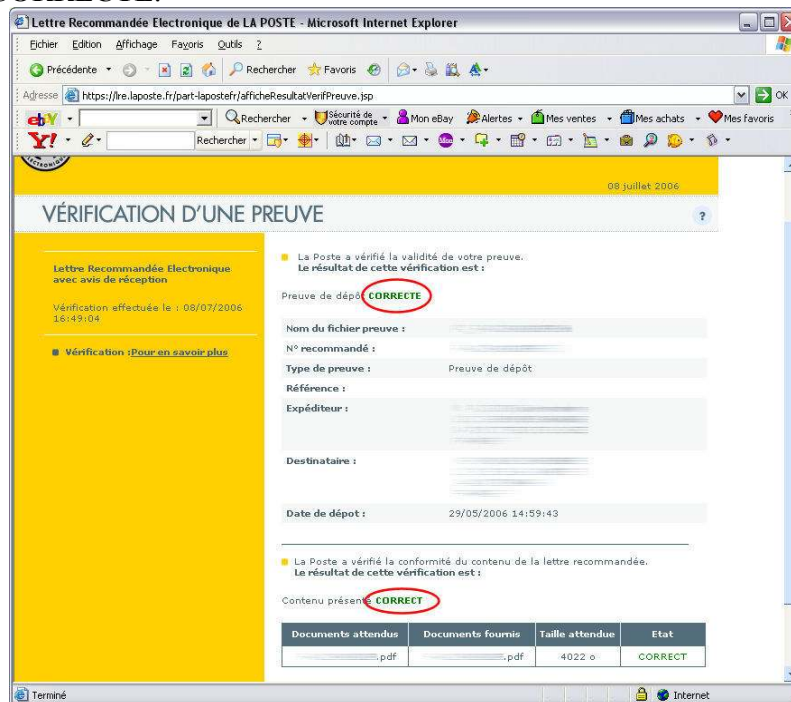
Lettre Recommandée Electronique de LA POSTE - Microsoft Internet Explorer

Fichier Edition Affichage Favoris Outils ?

Précédente Rechercher Favoris

Adresse https://lre.laposte.fr/part-lapostefr/afficheResultatVerifPreuve.jsp OK

Rechercher Sécurité de votre compte Mon eBay Alertes Mes ventes Mes achats Mes favoris

Rechercher

08 juillet 2006

VÉRIFICATION D'UNE PREUVE ?

Lettre Recommandée Electronique avec avis de réception

Vérification effectuée le : 08/07/2006 16:49:04

Vérification : Pour en savoir plus

La Poste a vérifié la validité de votre preuve.
Le résultat de cette vérification est :

Preuve de dépôt CORRECTE

Nom du fichier preuve : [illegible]

N° recommandé : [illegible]

Type de preuve : Preuve de dépôt

Référence :

Expéditeur : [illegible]

Destinataire : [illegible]

Date de dépot : 29/05/2006 14:59:43

La Poste a vérifié la conformité du contenu de la lettre recommandée.
Le résultat de cette vérification est :

Contenu présenté CORRECT

| Documents attendus | Documents fournis | Taille attendue | Etat |
|---|---|---|---|
| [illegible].pdf | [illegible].pdf | 4022 o | CORRECT |

Terminé Internet